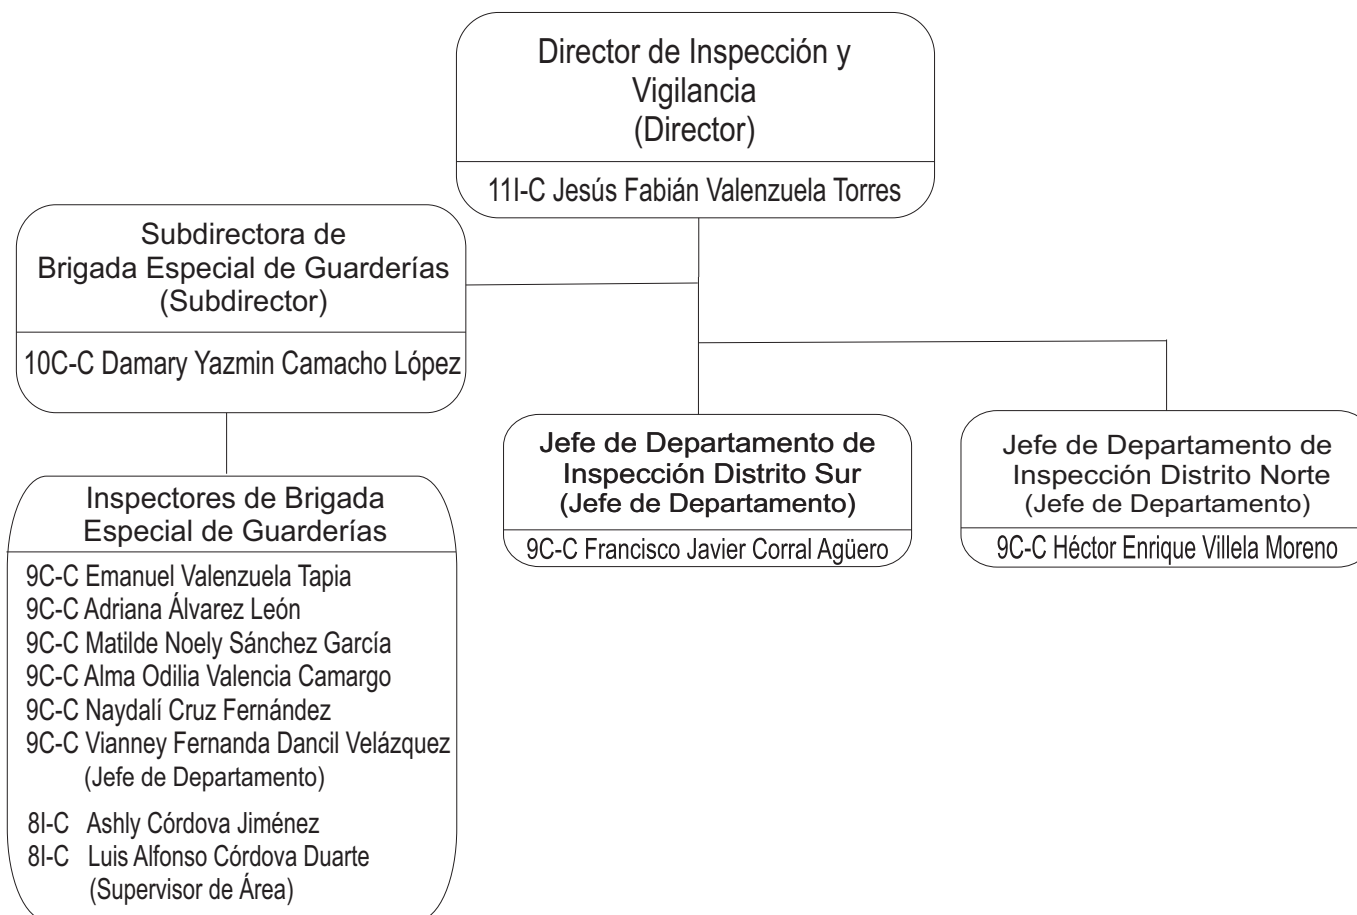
Director de Inspección y Vigilancia
(Director)

11I-C Jesús Fabián Valenzuela Torres

Subdirectora de
Brigada Especial de Guarderías
(Subdirector)

10C-C Damary Yazmin Camacho López

Inspectores de Brigada
Especial de Guarderías

9C-C Emanuel Valenzuela Tapia
9C-C Adriana Álvarez León
9C-C Matilde Noely Sánchez García
9C-C Alma Odilia Valencia Camargo
9C-C Naydalí Cruz Fernández
9C-C Vianney Fernanda Dancil Velázquez
(Jefe de Departamento)

8I-C Ashly Córdova Jiménez
8I-C Luis Alfonso Córdova Duarte
(Supervisor de Área)

Jefe de Departamento de
Inspección Distrito Sur
(Jefe de Departamento)

9C-C Francisco Javier Corral Agüero

Jefe de Departamento de
Inspección Distrito Norte
(Jefe de Departamento)

9C-C Héctor Enrique Villela Moreno